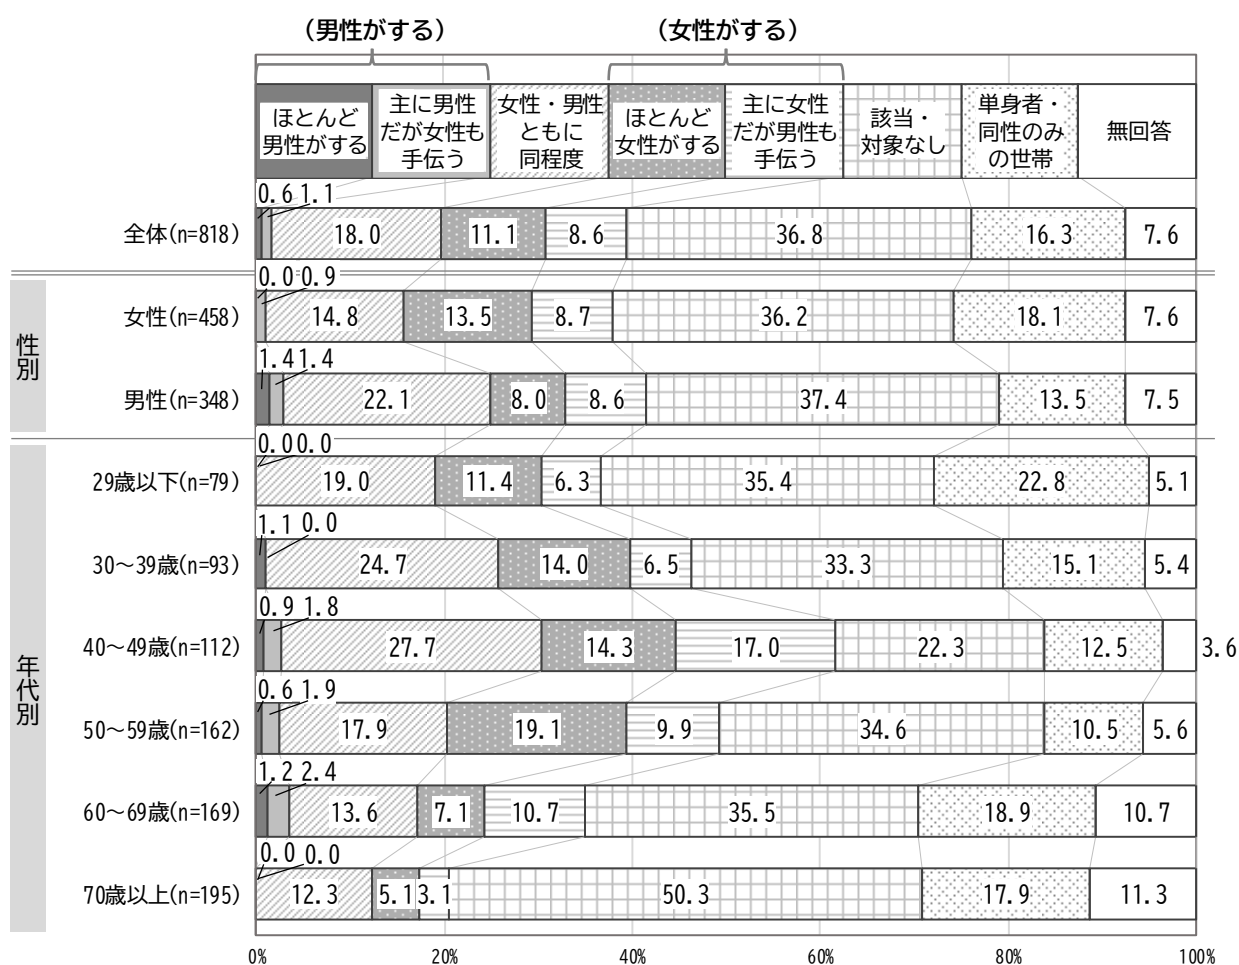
（男性がする）　（女性がする）

| ほとんど男性がする | 主に男性だが女性も手伝う | 女性・男性ともに同程度 | ほとんど女性がする | 主に女性だが男性も手伝う | 該当・対象なし | 単身者・同性のみの世帯 | 無回答 |
|---|---|---|---|---|---|---|---|

| | ほとんど男性がする | 主に男性だが女性も手伝う | 女性・男性ともに同程度 | ほとんど女性がする | 主に女性だが男性も手伝う | 該当・対象なし | 単身者・同性のみの世帯 | 無回答 |
|---|---|---|---|---|---|---|---|---|
| 全体(n=818) | 0.6 | 1.1 | 18.0 | 11.1 | 8.6 | 36.8 | 16.3 | 7.6 |
| 性別 女性(n=458) | 0.0 | 0.9 | 14.8 | 13.5 | 8.7 | 36.2 | 18.1 | 7.6 |
| 性別 男性(n=348) | 1.4 | 1.4 | 22.1 | 8.0 | 8.6 | 37.4 | 13.5 | 7.5 |
| 年代別 29歳以下(n=79) | 0.0 | 0.0 | 19.0 | 11.4 | 6.3 | 35.4 | 22.8 | 5.1 |
| 年代別 30～39歳(n=93) | 1.1 | 0.0 | 24.7 | 14.0 | 6.5 | 33.3 | 15.1 | 5.4 |
| 年代別 40～49歳(n=112) | 0.9 | 1.8 | 27.7 | 14.3 | 17.0 | 22.3 | 12.5 | 3.6 |
| 年代別 50～59歳(n=162) | 0.6 | 1.9 | 17.9 | 19.1 | 9.9 | 34.6 | 10.5 | 5.6 |
| 年代別 60～69歳(n=169) | 1.2 | 2.4 | 13.6 | 7.1 | 10.7 | 35.5 | 18.9 | 10.7 |
| 年代別 70歳以上(n=195) | 0.0 | 0.0 | 12.3 | 5.1 | 3.1 | 50.3 | 17.9 | 11.3 |

0%　20%　40%　60%　80%　100%